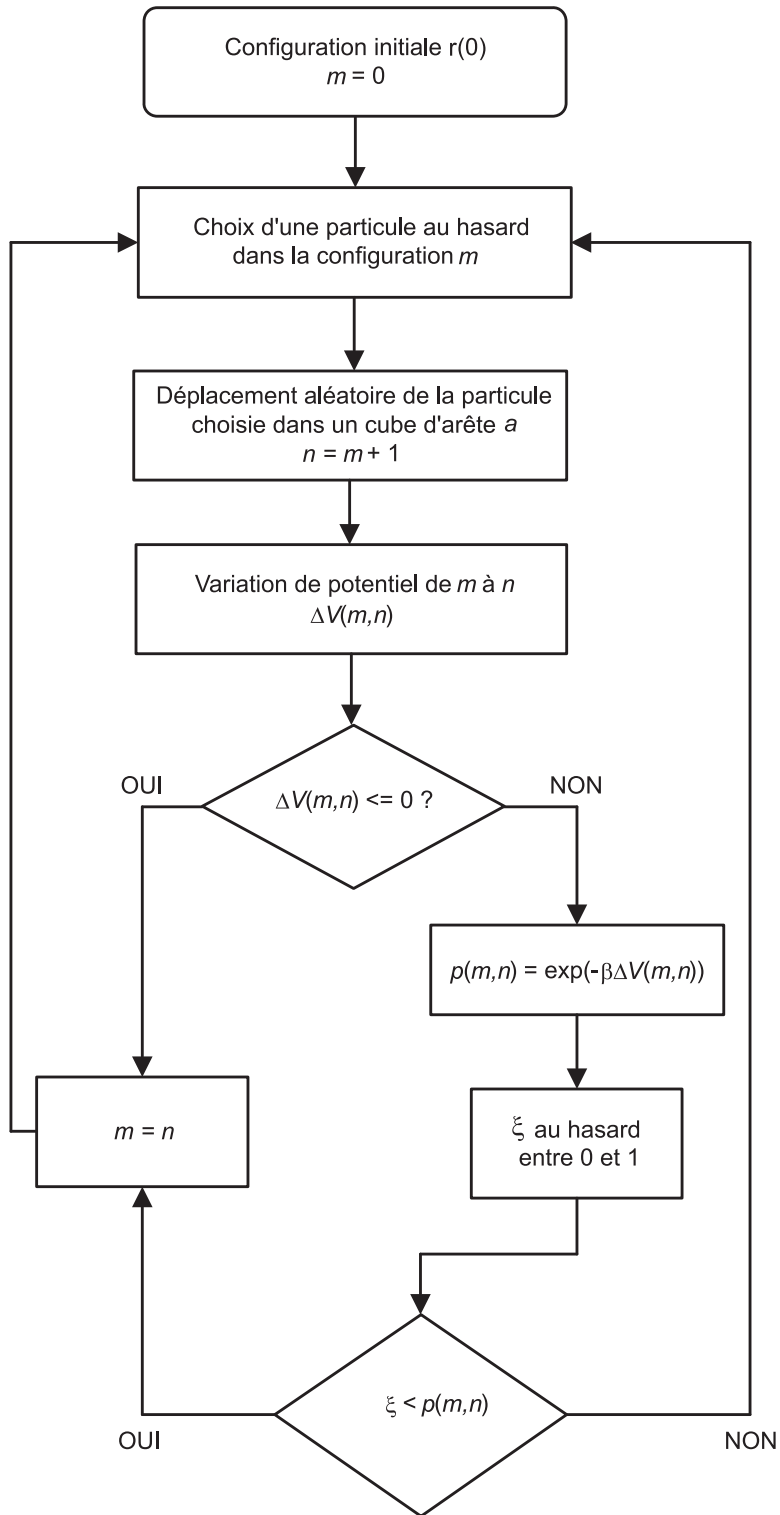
Configuration initiale r(0)
$m = 0$

Choix d'une particule au hasard dans la configuration $m$

Déplacement aléatoire de la particule choisie dans un cube d'arête $a$
$n = m + 1$

Variation de potentiel de $m$ à $n$
$\Delta V(m,n)$

OUI

$\Delta V(m,n) <= 0$ ?

NON

$p(m,n) = \exp(-\beta \Delta V(m,n))$

$m = n$

$\xi$ au hasard entre 0 et 1

$\xi < p(m,n)$

OUI

NON